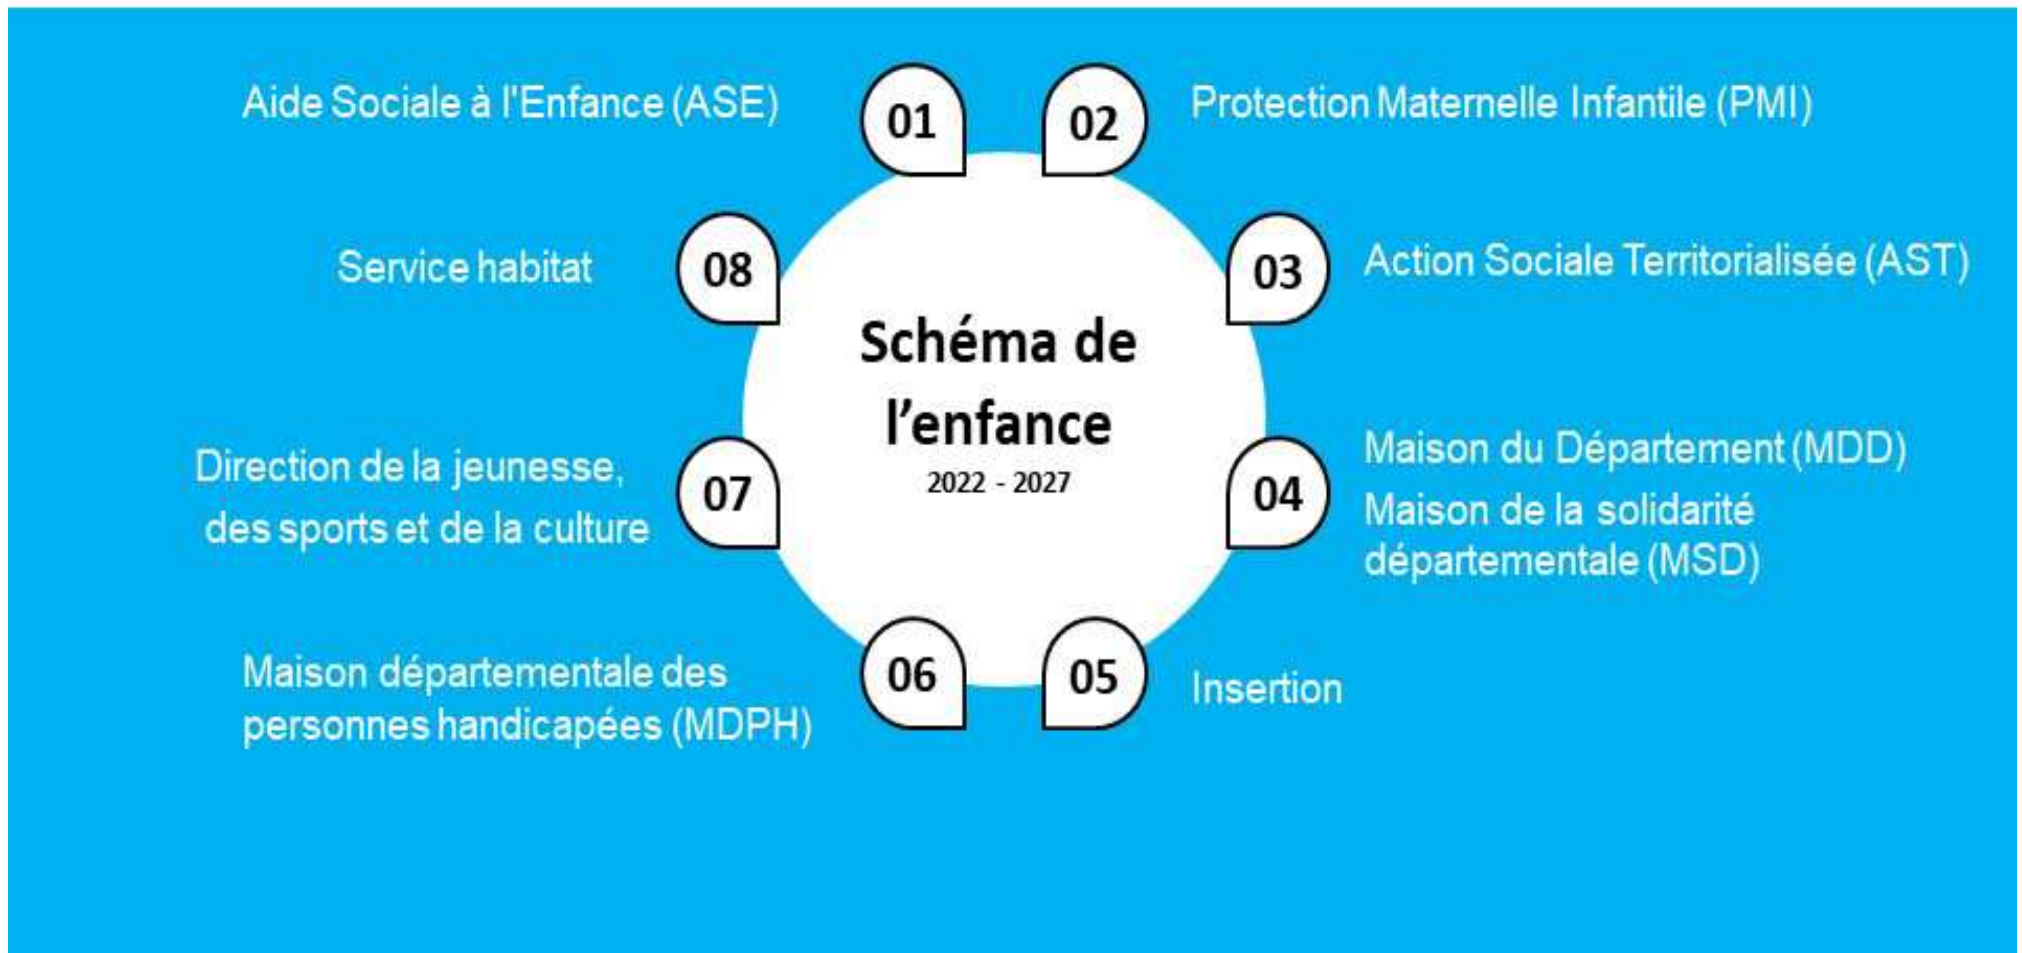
Aide Sociale à l'Enfance (ASE)

01

02

Protection Maternelle Infantile (PMI)

Service habitat

08

Schéma de l'enfance
2022 - 2027

03

Action Sociale Territorialisée (AST)

Direction de la jeunesse, des sports et de la culture

07

04

Maison du Département (MDD)
Maison de la solidarité départementale (MSD)

Maison départementale des personnes handicapées (MDPH)

06

05

Insertion